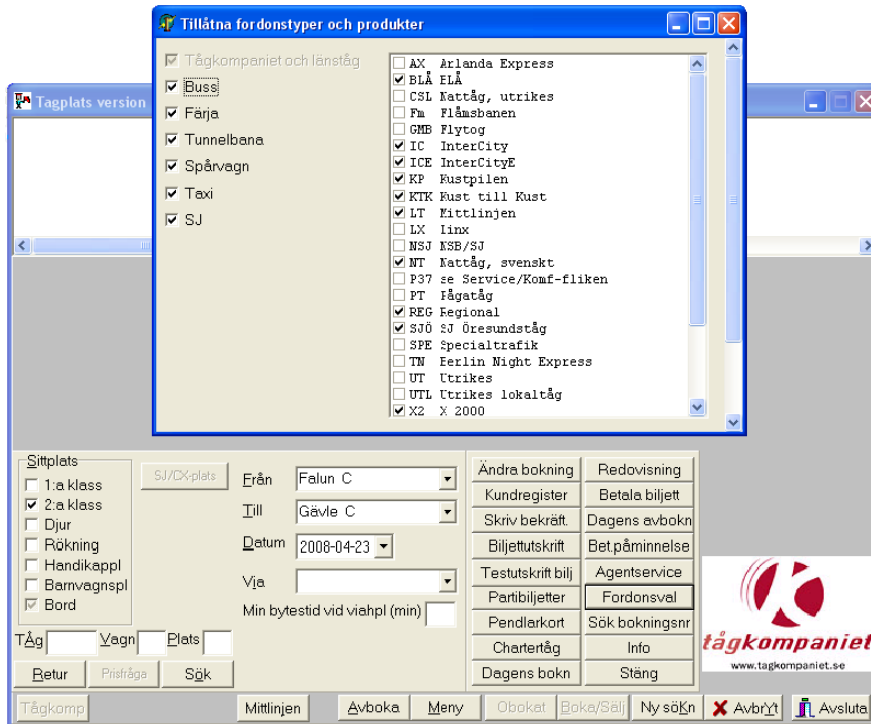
Tillåtna fordonstyper och produkter

Tågkompaniet och länståg
Buss
Färja
Tunnelbana
Spårvagn
Taxi
SJ

AX Arlanda Express
BLÅ BLÅ
CSL Nattåg, utrikes
Fm Flåmsbanen
GMB Flytog
IC InterCity
ICE InterCityE
KP Kustpilen
KTK Kust till Kust
LT Mittlinjen
LX Linx
NSJ NSB/SJ
NT Nattåg, svenskt
P37 se Service/Komf-fliken
PT Pågatåg
REG Regional
SJÖ SJ Öresundståg
SPE Specialtrafik
TN Berlin Night Express
UT Utrikes
UTL Utrikes lokaltåg
X2 X 2000

Tagplats version

Sittplats
1:a klass
2:a klass
Djur
Rökning
Handikappl
Barnvagnspl
Bord

SJ/CX-plats

Från Falun C
Till Gävle C
Datum 2008-04-23
Via
Min bytestid vid viahpl (min)

Tåg Vagn Plats

Retur Prisfråga Sök

Ändra bokning
Redovisning
Kundregister
Betala biljett
Skriv bekräft.
Dagens avbokn
Biljettutskrift
Bet.påminnelse
Testutskrift bilj
Agentservice
Partibiljetter
Fordonsval
Pendlarkort
Sök bokningsnr
Chartertåg
Info
Dagens bokn
Stäng

tågkompaniet
www.tagkompaniet.se

Tågkomp Mittlinjen Avboka Meny Obokat Boka/Sälj Ny söKn AvbrYt Avsluta